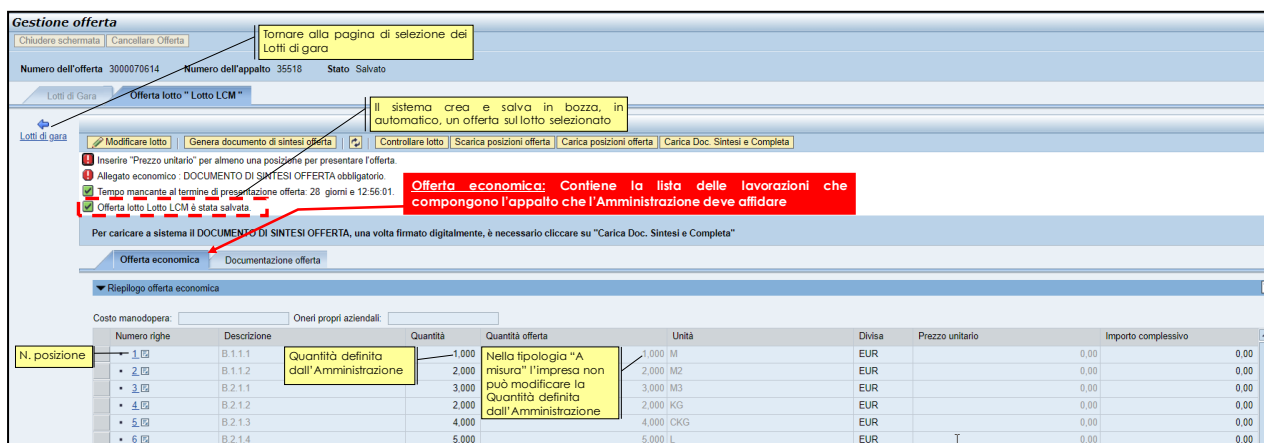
Gestione offerta

Chiudere schermata | Cancellare Offerta

Tornare alla pagina di selezione dei Lotti di gara

Numero dell'offerta 3000070614 Numero dell'appalto 35518 Stato Salvato

Lotti di Gara | Offerta lotto " Lotto LCM "

Il sistema crea e salva in bozza, in automatico, un offerta sul lotto selezionato

Lotti di gara

Modificare lotto | Genera documento di sintesi offerta | Controllare lotto | Scarica posizioni offerta | Carica posizioni offerta | Carica Doc. Sintesi e Completa

Inserire "Prezzo unitario" per almeno una posizione per presentare l'offerta.
Allegato economico : DOCUMENTO DI SINTESI OFFERTA obbligatorio.
Tempo mancante al termine di presentazione offerta: 28 giorni e 12:56:01.
Offerta lotto Lotto LCM è stata salvata.

Offerta economica: Contiene la lista delle lavorazioni che compongono l'appalto che l'Amministrazione deve affidare

Per caricare a sistema il DOCUMENTO DI SINTESI OFFERTA, una volta firmato digitalmente, è necessario cliccare su "Carica Doc. Sintesi e Completa"

Offerta economica | Documentazione offerta

Riepilogo offerta economica

Costo manodopera: Oneri propri aziendali:

N. posizione

Quantità definita dall'Amministrazione

Nella tipologia "A misura" l'impresa non può modificare la Quantità definita dall'Amministrazione

| Numero righe | Descrizione | Quantità | Quantità offerta | Unità | Divisa | Prezzo unitario | Importo complessivo |
|---|---|---|---|---|---|---|---|
| 1 | B.1.1.1 | 1,000 | 1,000 | M | EUR | 0,00 | 0,00 |
| 2 | B.1.1.2 | 2,000 | 2,000 | M2 | EUR | 0,00 | 0,00 |
| 3 | B.2.1.1 | 3,000 | 3,000 | M3 | EUR | 0,00 | 0,00 |
| 4 | B.2.1.2 | 2,000 | 2,000 | KG | EUR | 0,00 | 0,00 |
| 5 | B.2.1.3 | 4,000 | 4,000 | CKG | EUR | 0,00 | 0,00 |
| 6 | B.2.1.4 | 5,000 | 5,000 | L | EUR | 0,00 | 0,00 |